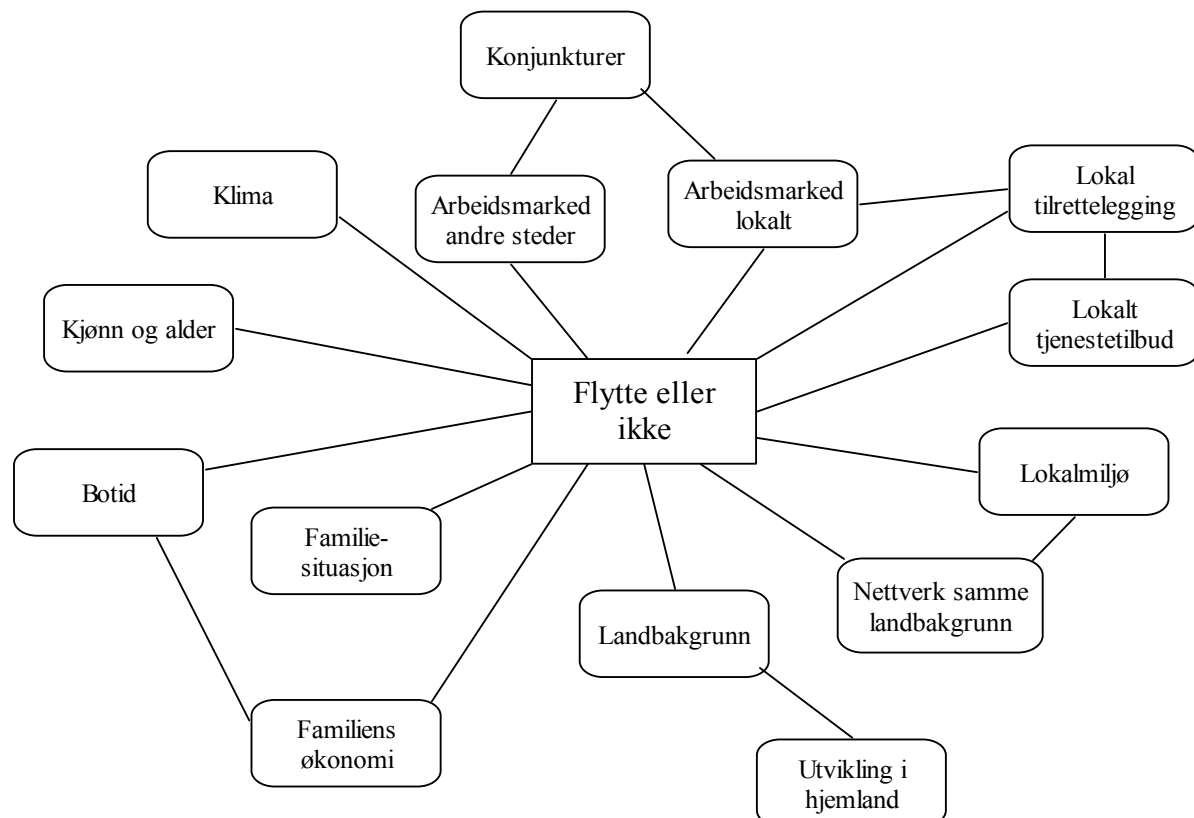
Konjunkturer

Klima

Arbeidsmarked andre steder

Arbeidsmarked lokalt

Lokal tilrettelegging

Kjønn og alder

Lokalt tjenestetilbud

Flytte eller ikke

Botid

Lokalmiljø

Familie-situasjon

Nettverk samme landbakgrunn

Landbakgrunn

Familiens økonomi

Utvikling i hjemland